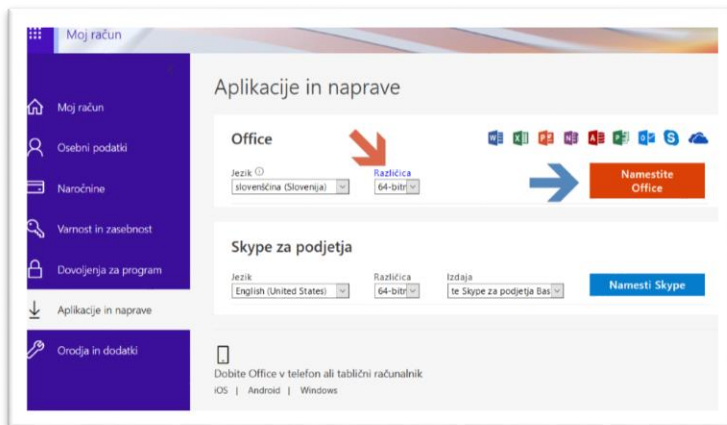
Moj račun

Moj račun
Osebni podatki
Naročnine
Varnost in zasebnost
Dovoljenja za program
Aplikacije in naprave
Orodja in dodatki

Aplikacije in naprave

Office

Jezik
slovenščina (Slovenija)

Različica
64-bitn

Namestite Office

Skype za podjetja

Jezik
English (United States)

Različica
64-bitn

Izdaja
te Skype za podjetja Bas

Namesti Skype

Dobite Office v telefon ali tablični računalnik
iOS | Android | Windows